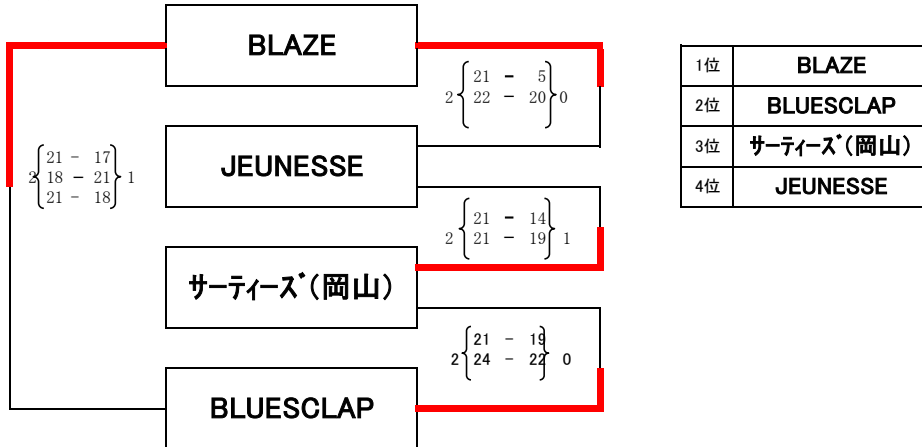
BLAZE

2 $\begin{cases} 21 - 5 \\ 22 - 20 \end{cases}$ 0

$2\begin{cases} 21 - 17 \\ 18 - 21 \\ 21 - 18 \end{cases}$ 1

JEUNESSE

2 $\begin{cases} 21 - 14 \\ 21 - 19 \end{cases}$ 1

サーティーズ(岡山)

2 $\begin{cases} 21 - 19 \\ 24 - 22 \end{cases}$ 0

BLUESCLAP

| 1位 | BLAZE |
|---|---|
| 2位 | BLUESCLAP |
| 3位 | サーティーズ(岡山) |
| 4位 | JEUNESSE |